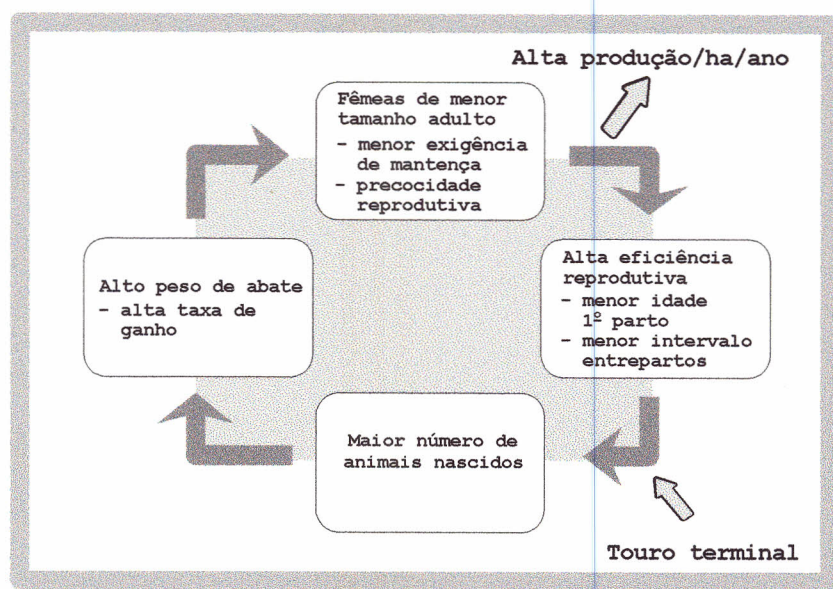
Alta produção/ha/ano

Fêmeas de menor tamanho adulto
- menor exigência de mantença
- precocidade reprodutiva

Alto peso de abate
- alta taxa de ganho

Alta eficiência reprodutiva
- menor idade 1º parto
- menor intervalo entrepartos

Maior número de animais nascidos

Touro terminal